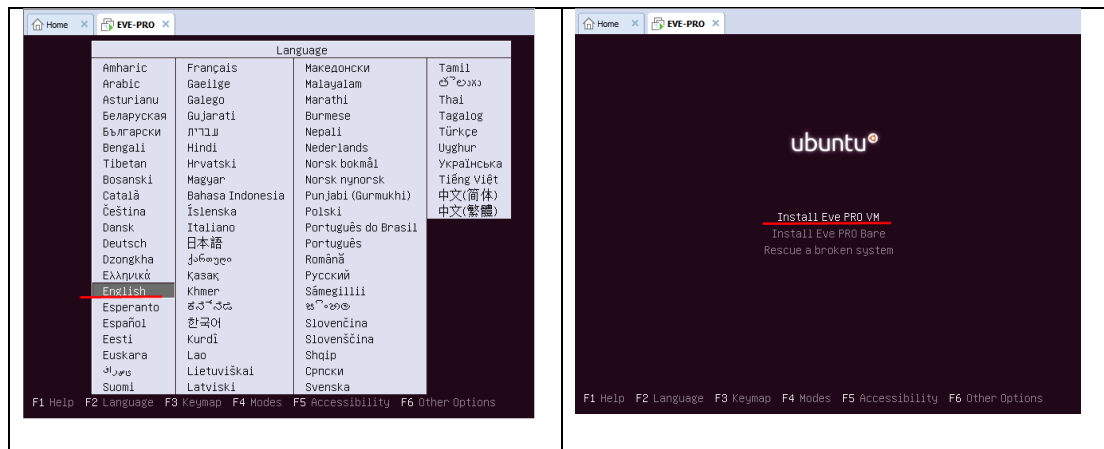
Home × EVE-PRO ×

Language

Amharic
Arabic
Asturianu
Беларуская
Български
Bengali
Tibetan
Bosanski
Català
Čeština
Dansk
Deutsch
Dzongkha
Ελληνικά
English
Esperanto
Español
Eesti
Euskara
فارسی
Suomi

Français
Gaeilge
Galego
Gujarati
עברית
Hindi
Hrvatski
Magyar
Bahasa Indonesia
Íslenska
Italiano
日本語
ქართული
Қазақ
Khmer
ಕನ್ನಡ
한국어
Kurdî
Lao
Lietuviškai
Latviski

Македонски
Malayalam
Marathi
Burmese
Nepali
Nederlands
Norsk bokmål
Norsk nynorsk
Punjabi (Gurmukhi)
Polski
Português do Brasil
Português
Română
Русский
Sámegillii
සිංහල
Slovenčina
Slovenščina
Shqip
Српски
Svenska

Tamil
తెలుగు
Thai
Tagalog
Türkçe
Uyghur
Українська
Tiếng Việt
中文(简体)
中文(繁體)

F1 Help F2 Language F3 Keymap F4 Modes F5 Accessibility F6 Other Options

Home × EVE-PRO ×

ubuntu

Install Eve PRO VM
Install Eve PRO Bare
Rescue a broken system

F1 Help F2 Language F3 Keymap F4 Modes F5 Accessibility F6 Other Options